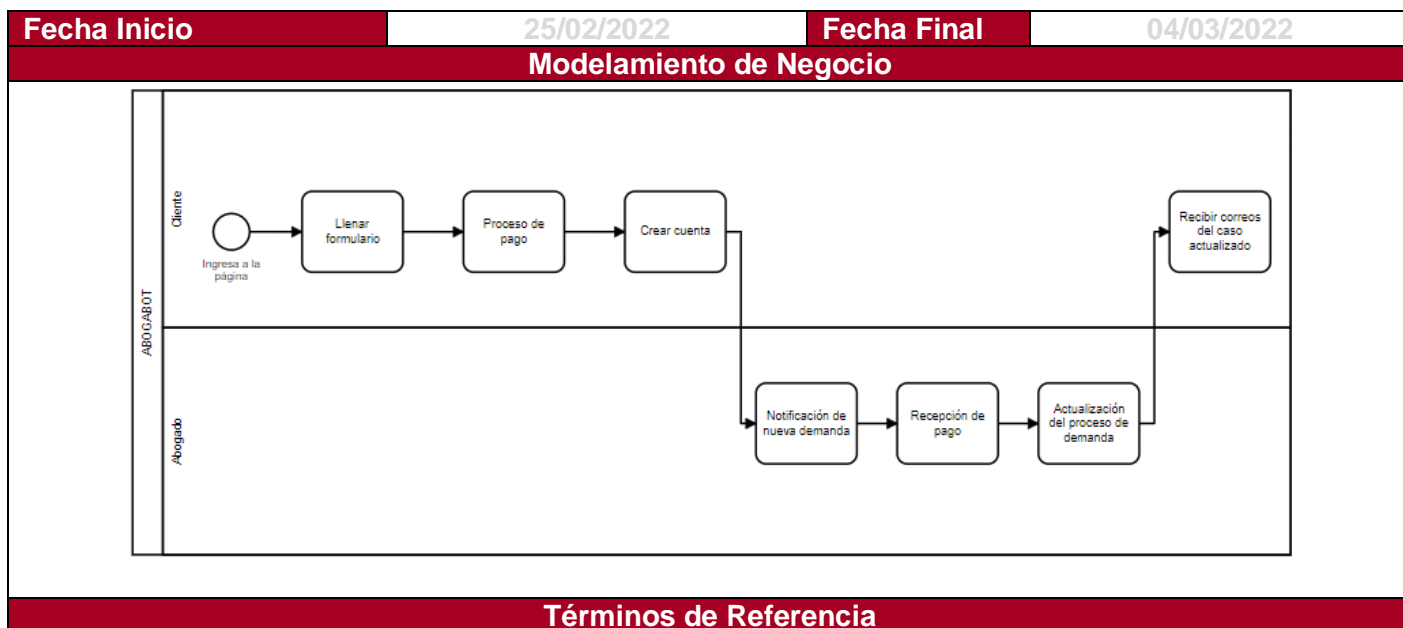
| Fecha Inicio | 25/02/2022 | Fecha Final | 04/03/2022 |
|---|---|---|---|

Modelamiento de Negocio

ABOGABOT

Cliente

Ingresa a la página

Llenar formulario

Proceso de pago

Crear cuenta

Recibir correos del caso actualizado

Abogado

Notificación de nueva demanda

Recepción de pago

Actualización del proceso de demanda

Términos de Referencia